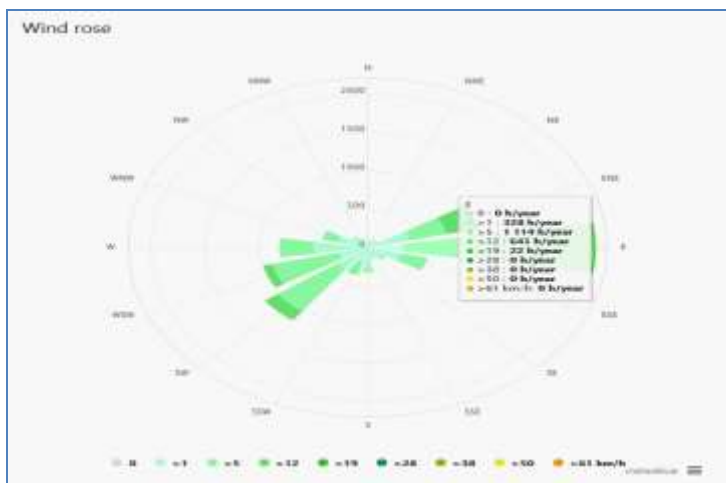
Wind rose

N
NNE
NE
ENE
E
ESE
SE
SSE
S
SSW
SW
WSW
W
WNW
NW
NNW

2000
1500
1000
500

E
0 : 0 h/year
>1 : 328 h/year
>5 : 1 114 h/year
>12 : 645 h/year
>19 : 22 h/year
>28 : 0 h/year
>38 : 0 h/year
>50 : 0 h/year
>61 km/h: 0 h/year

0
>1
>5
>12
>19
>28
>38
>50
>61 km/h

meteoblue